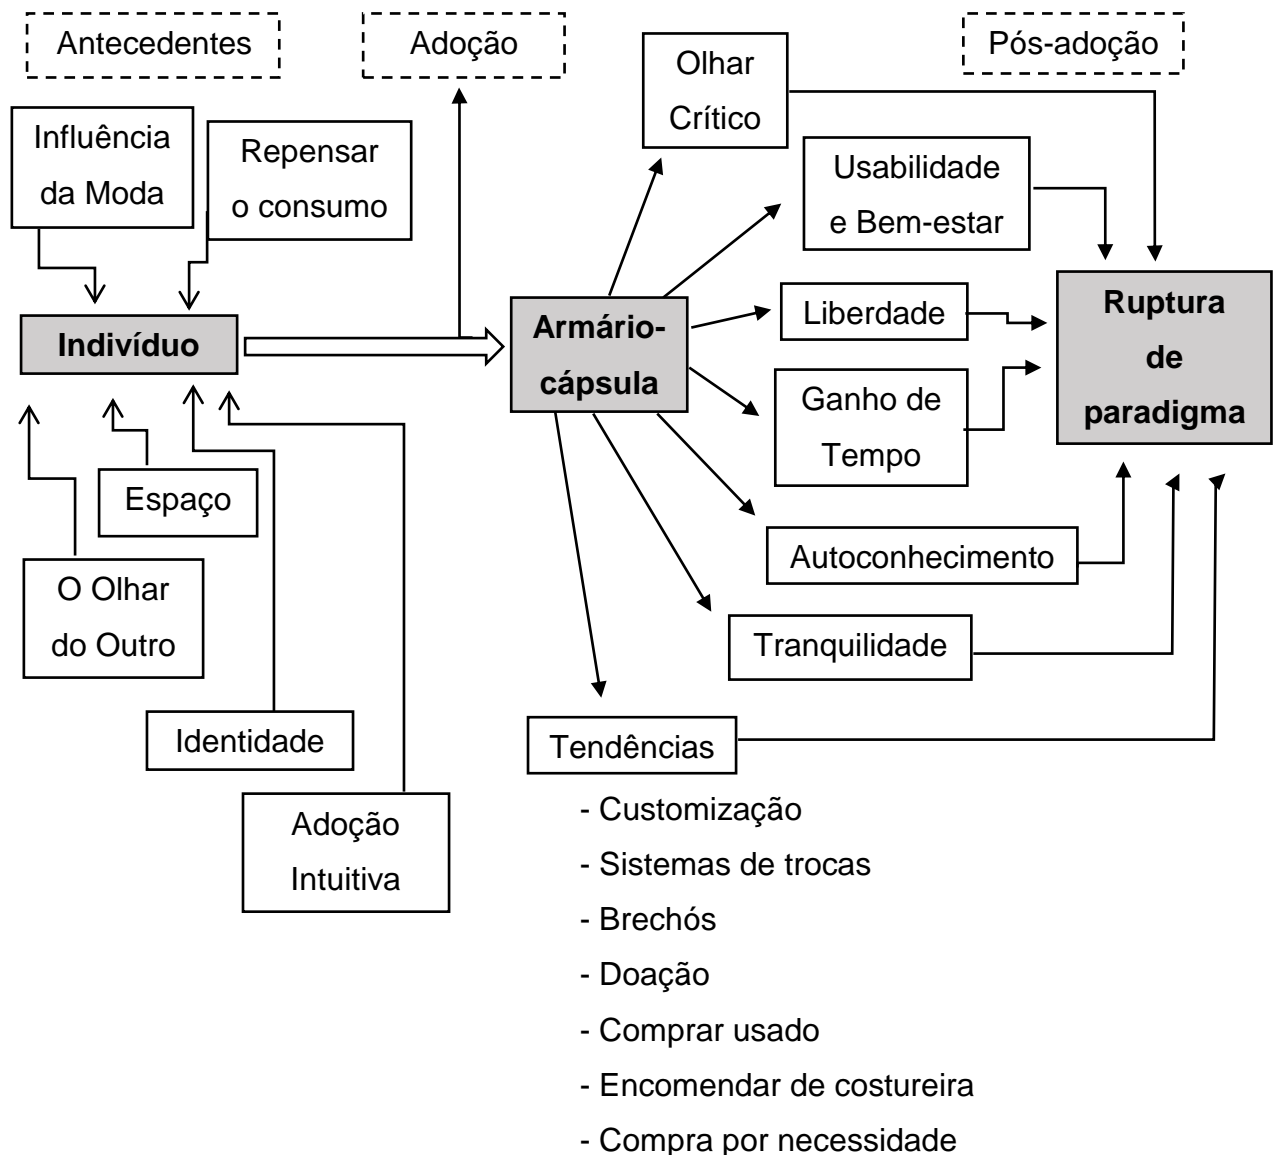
Antecedentes

Adoção

Pós-adoção

Influência da Moda

Repensar o consumo

Indivíduo

Espaço

O Olhar do Outro

Identidade

Adoção Intuitiva

Armário-cápsula

Olhar Crítico

Usabilidade e Bem-estar

Liberdade

Ganho de Tempo

Autoconhecimento

Tranquilidade

Tendências

- Customização
- Sistemas de trocas
- Brechós
- Doação
- Comprar usado
- Encomendar de costureira
- Compra por necessidade

Ruptura de paradigma